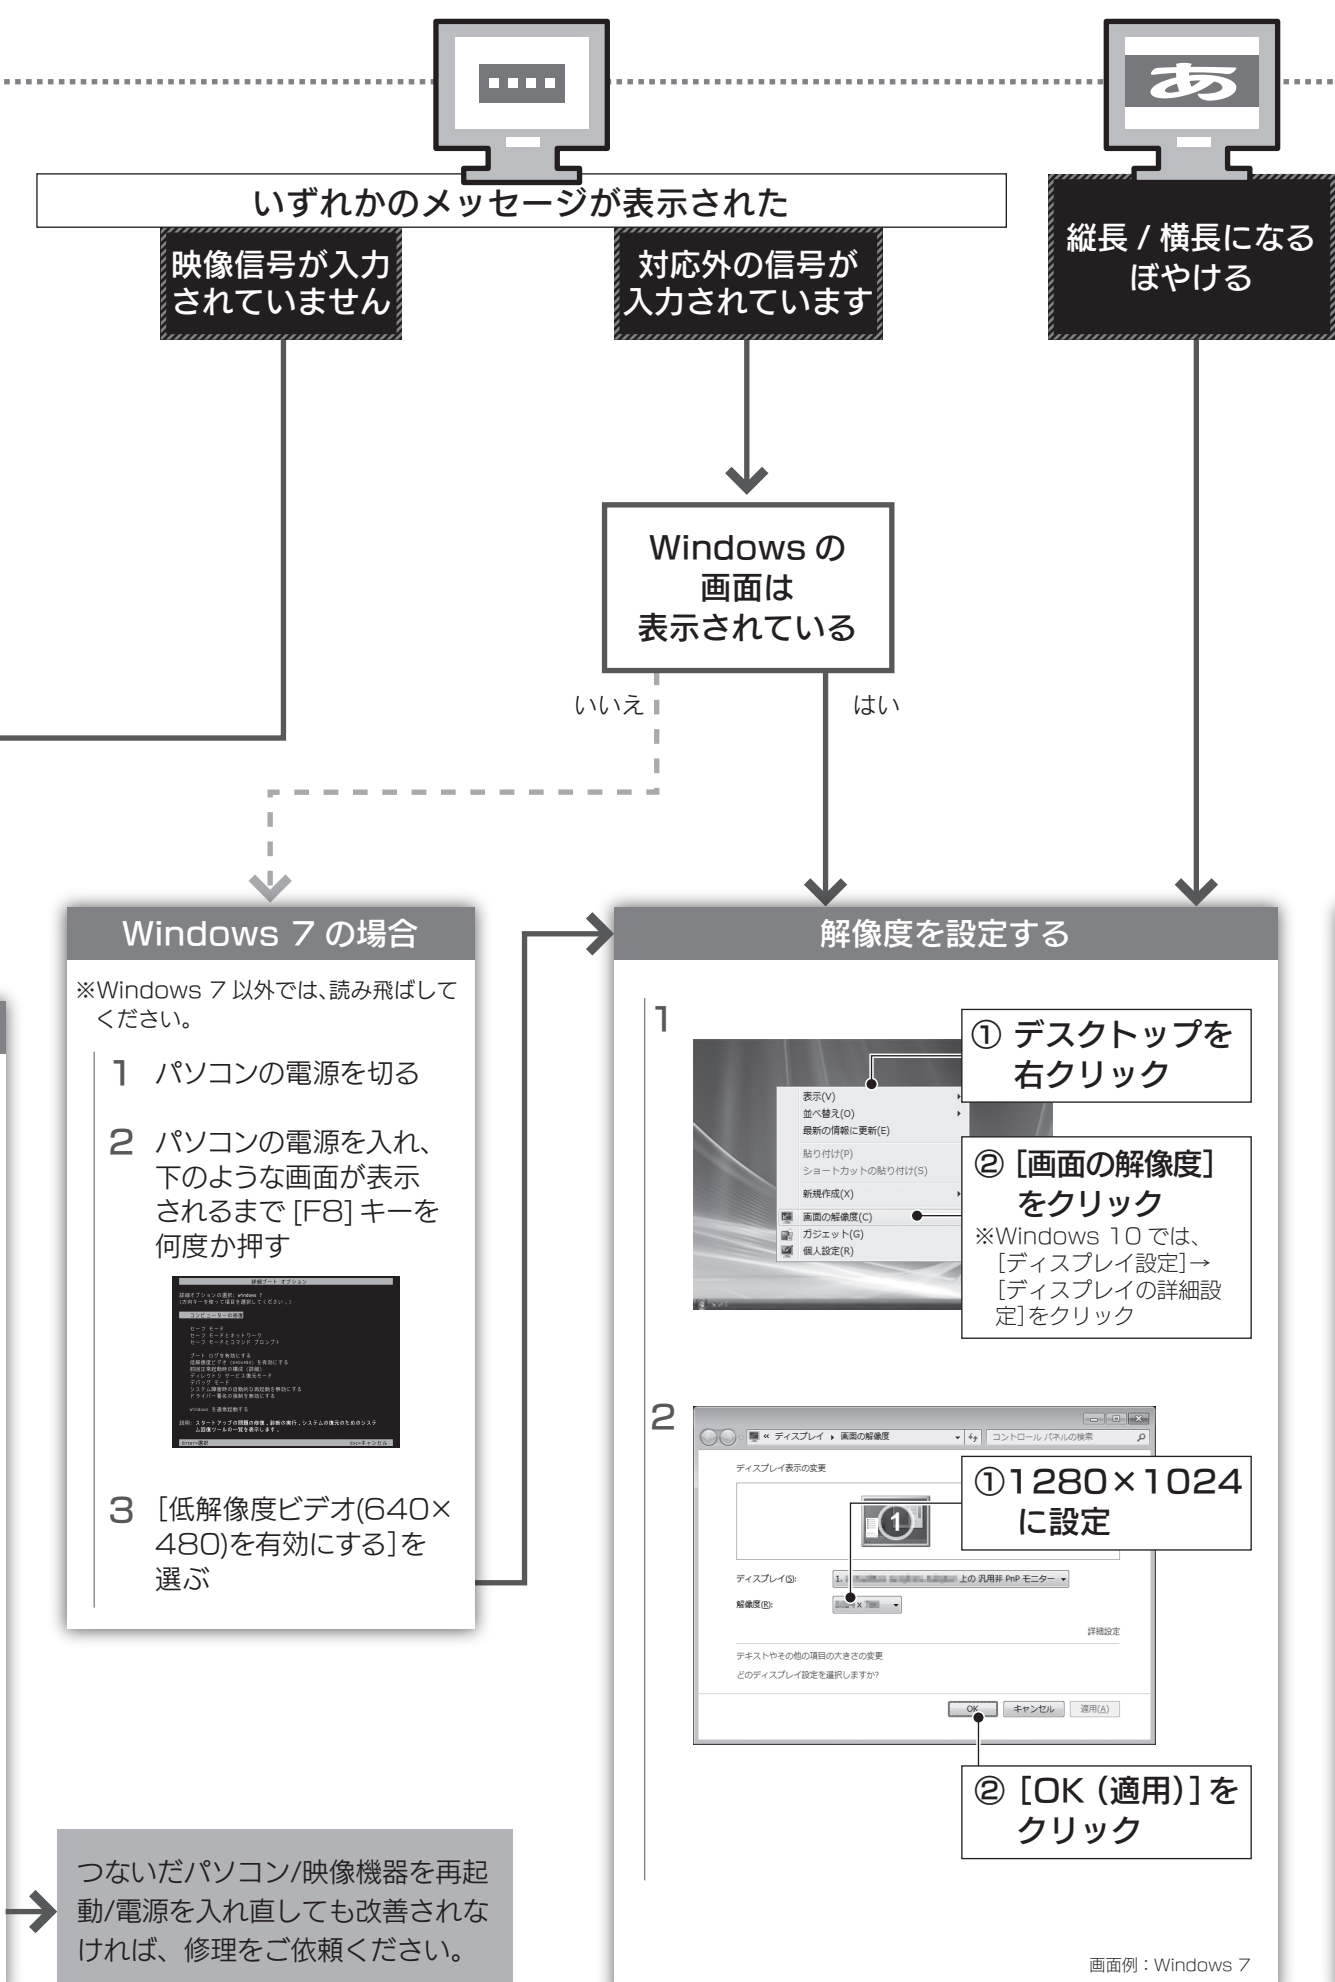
あ

いずれかのメッセージが表示された

映像信号が入力されていません

対応外の信号が入力されています

縦長 / 横長になる ぼやける

Windows の画面は表示されている

いいえ

はい

Windows 7 の場合

※Windows 7 以外では、読み飛ばしてください。

1 パソコンの電源を切る

2 パソコンの電源を入れ、下のような画面が表示されるまで [F8] キーを何度か押す

詳細ブート オプション

3 [低解像度ビデオ(640×480)を有効にする]を選ぶ

解像度を設定する

1

表示(V)
並べ替え(O)
最新の情報に更新(E)
貼り付け(P)
ショートカットの貼り付け(S)
新規作成(X)
画面の解像度(C)
ガジェット(G)
個人設定(R)

① デスクトップを右クリック

② [画面の解像度] をクリック
※Windows 10 では、[ディスプレイ設定]→[ディスプレイの詳細設定]をクリック

2

« ディスプレイ ▸ 画面の解像度
コントロール パネルの検索
ディスプレイ表示の変更
ディスプレイ(S):
上の 汎用非 PnP モニター
解像度(R):
詳細設定
テキストやその他の項目の大きさの変更
どのディスプレイ設定を選択しますか?
OK キャンセル 適用(A)

①1280×1024 に設定

② [OK (適用)] をクリック

画面例：Windows 7

つないだパソコン/映像機器を再起動/電源を入れ直しても改善されなければ、修理をご依頼ください。